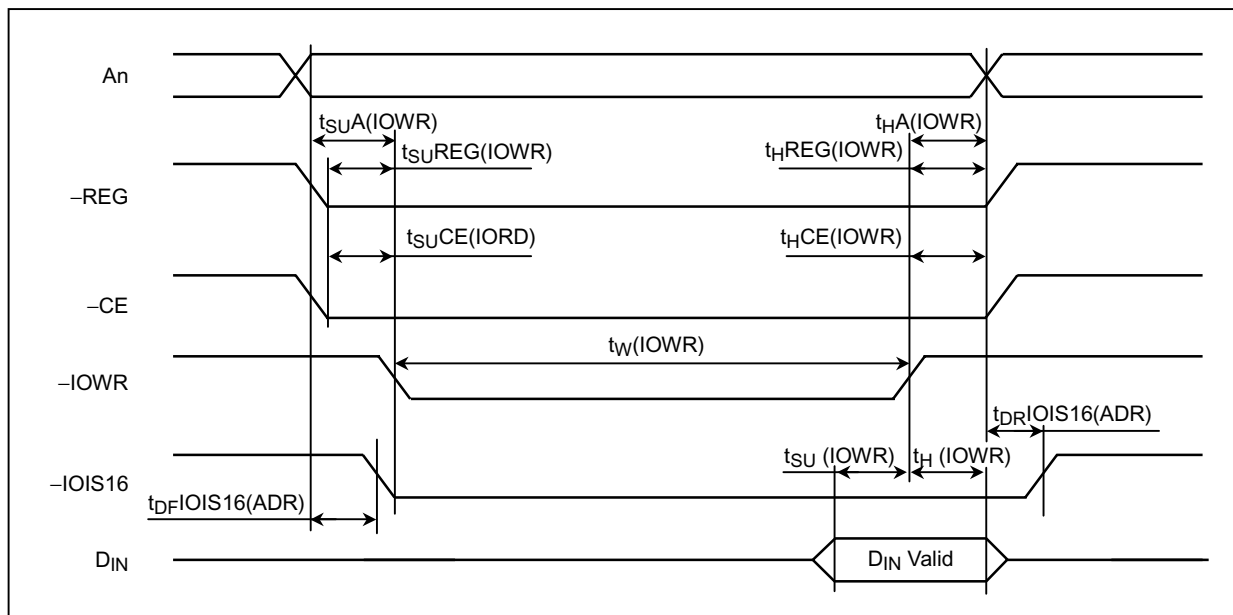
An

$t_{SU}$A(IOWR)

$t_{H}$A(IOWR)

$t_{SU}$REG(IOWR)

$t_{H}$REG(IOWR)

–REG

$t_{SU}$CE(IORD)

$t_{H}$CE(IOWR)

–CE

$t_{W}$(IOWR)

–IOWR

$t_{DR}$IOIS16(ADR)

$t_{SU}$ (IOWR)

$t_{H}$ (IOWR)

–IOIS16

$t_{DF}$IOIS16(ADR)

$D_{IN}$

$D_{IN}$ Valid